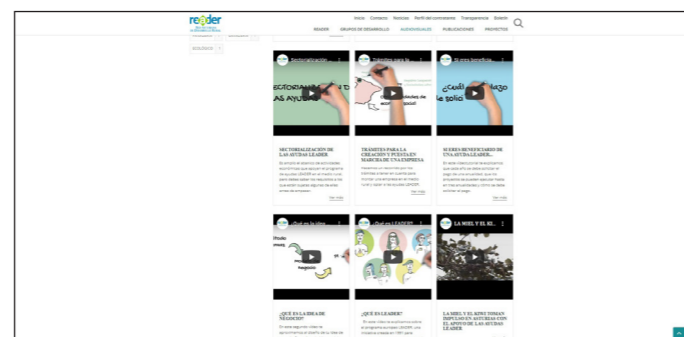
reader

Inicio Contacto Noticias Perfil del contratante Transparencia Boletín

READER GRUPOS DE DESARROLLO AUDIOVISUALES PUBLICACIONES PROYECTOS

Sectorialización ...

SECTORIALIZACIÓN DE LAS AYUDAS

Trámites para la ...

¿Cuál es el plazo de solicitud?

El otro beneficia...

SECTORIALIZACIÓN DE LAS AYUDAS LEADER

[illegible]

Ver más

TRÁMITES PARA LA CREACIÓN Y PUESTA EN MARCHA DE UNA EMPRESA

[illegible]

Ver más

¿CÓMO BENEFICIARSE DE UNA AYUDA LEADER...

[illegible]

Ver más

¿Qué es la idea ...

negocio

¿Qué es LEADER?

LA MIEL Y EL KI...

¿QUÉ ES LA IDEA DE NEGOCIO?

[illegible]

¿QUÉ ES LEADER?

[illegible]

LA MIEL Y EL KIWI TOMAN IMPULSO EN ASTURIAS CON EL APOYO DE LAS AYUDAS LEADER

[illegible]